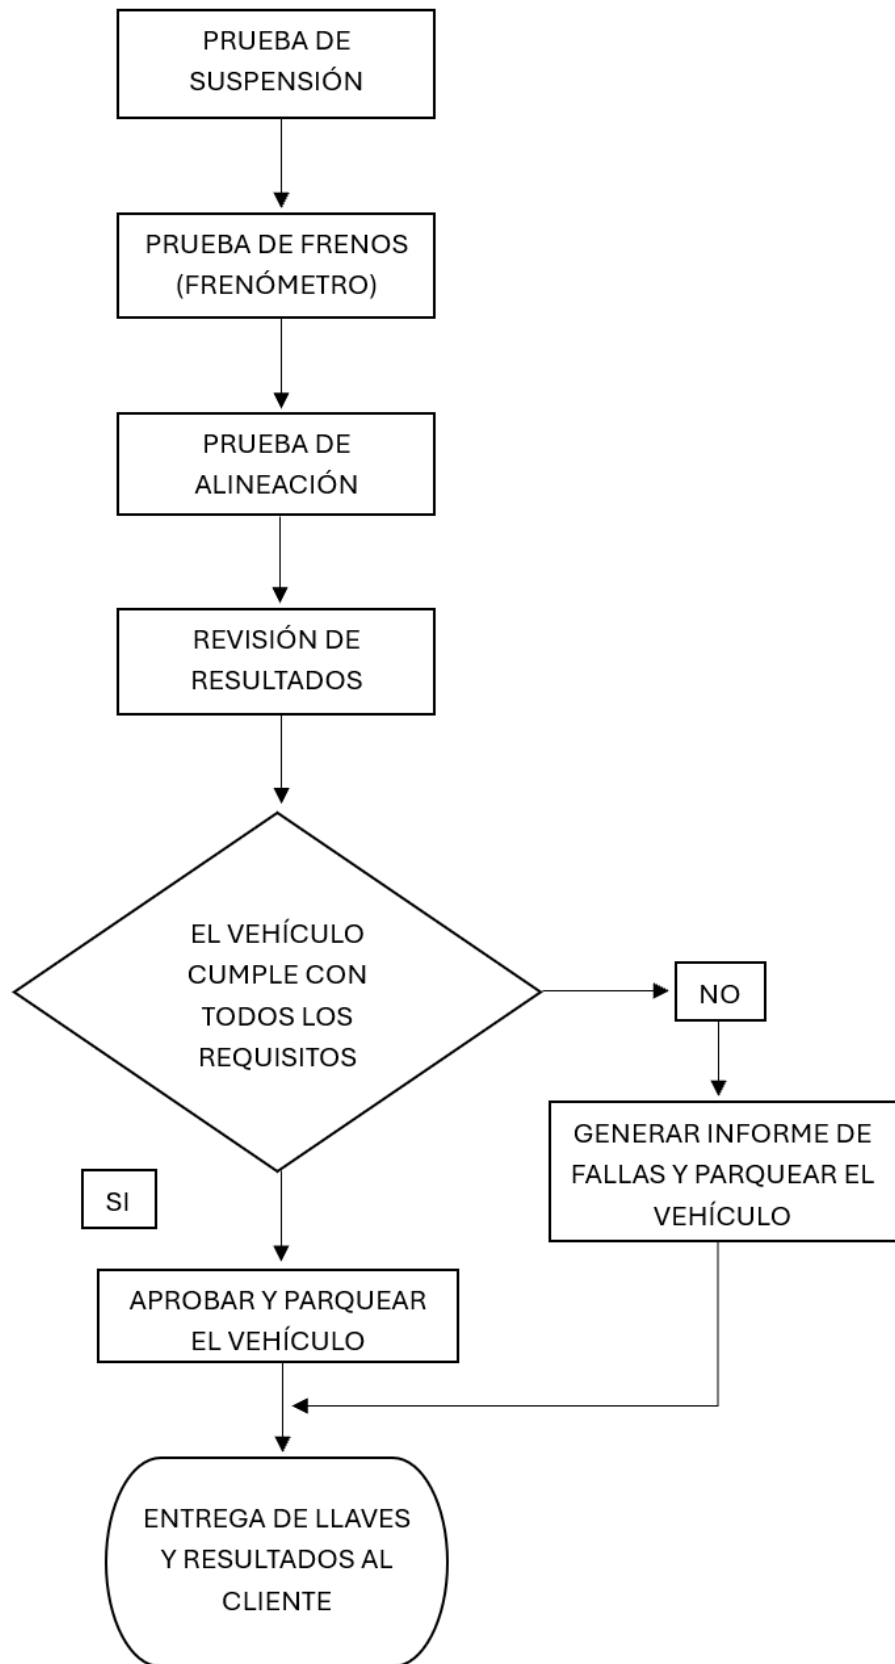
PRUEBA DE SUSPENSIÓN

PRUEBA DE FRENOS (FRENÓMETRO)

PRUEBA DE ALINEACIÓN

REVISIÓN DE RESULTADOS

EL VEHÍCULO CUMPLE CON TODOS LOS REQUISITOS

NO

GENERAR INFORME DE FALLAS Y PARQUEAR EL VEHÍCULO

SI

APROBAR Y PARQUEAR EL VEHÍCULO

ENTREGA DE LLAVES Y RESULTADOS AL CLIENTE